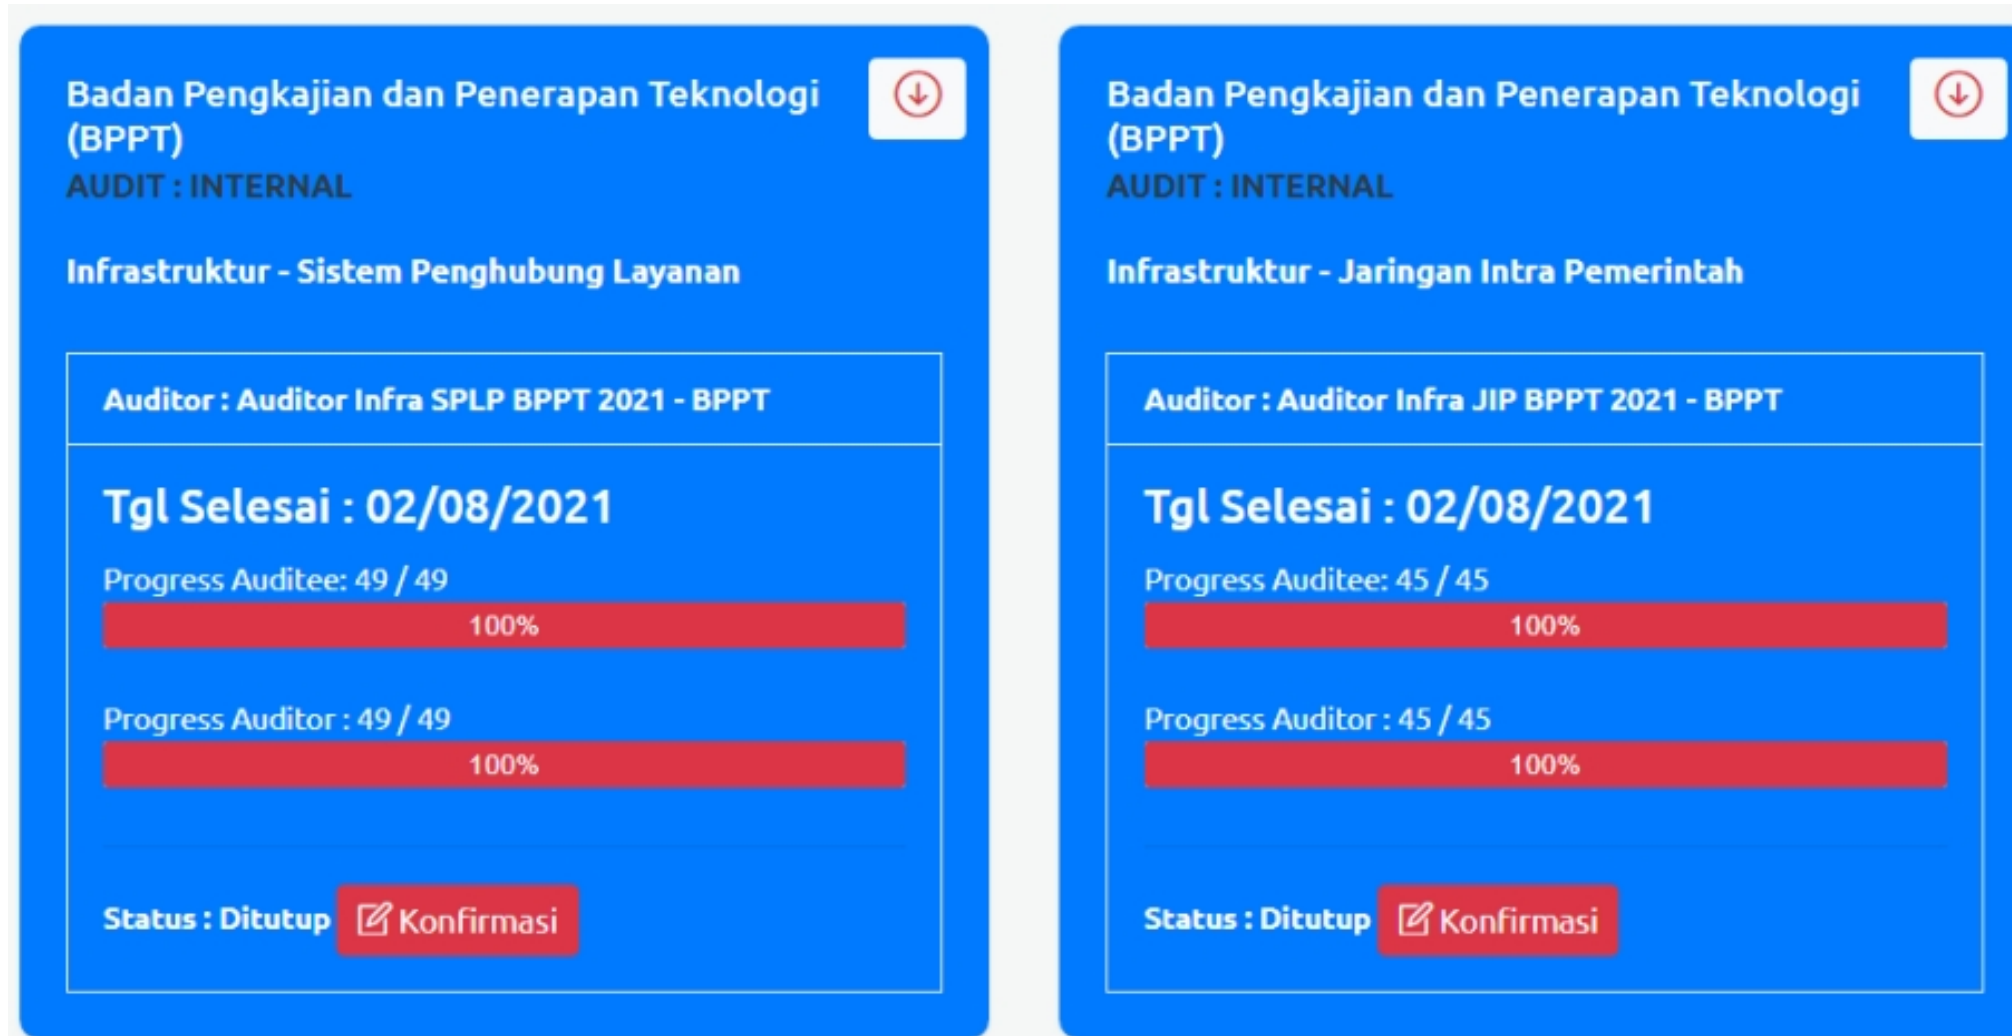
Badan Pengkajian dan Penerapan Teknologi (BPPT)
AUDIT : INTERNAL

Infrastruktur - Sistem Penghubung Layanan

Auditor : Auditor Infra SPLP BPPT 2021 - BPPT

Tgl Selesai : 02/08/2021

Progress Auditee: 49 / 49

100%

Progress Auditor : 49 / 49

100%

Status : Ditutup Konfirmasi

Badan Pengkajian dan Penerapan Teknologi (BPPT)
AUDIT : INTERNAL

Infrastruktur - Jaringan Intra Pemerintah

Auditor : Auditor Infra JIP BPPT 2021 - BPPT

Tgl Selesai : 02/08/2021

Progress Auditee: 45 / 45

100%

Progress Auditor : 45 / 45

100%

Status : Ditutup Konfirmasi